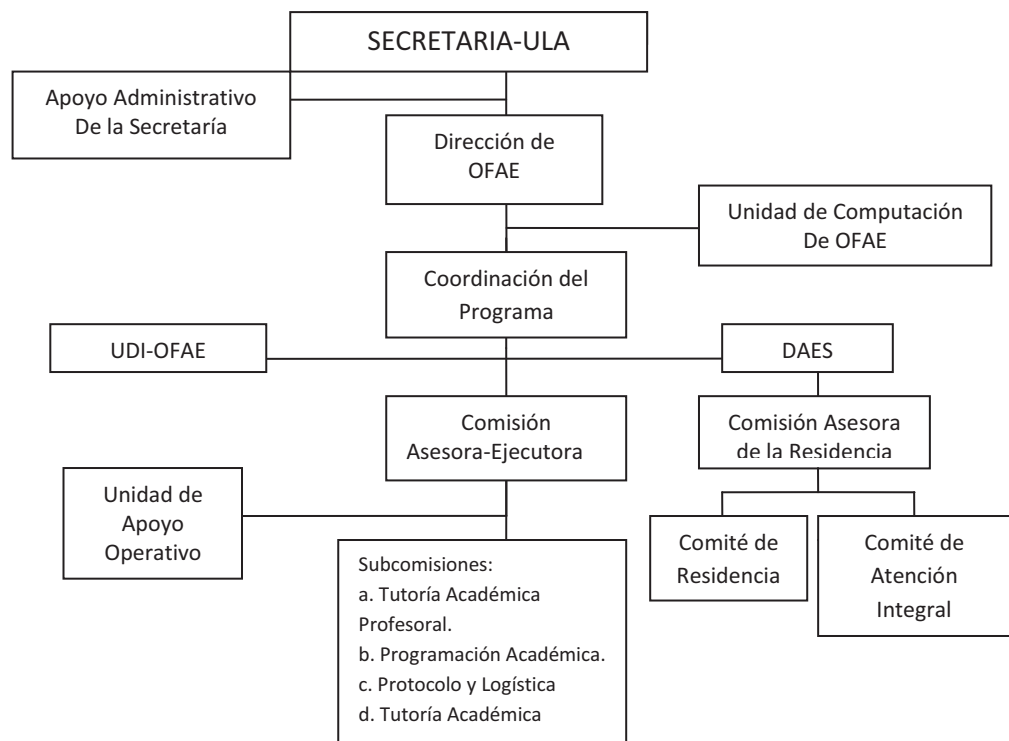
SECRETARIA-ULA

Apoyo Administrativo
De la Secretaría

Dirección de
OFAE

Unidad de Computación
De OFAE

Coordinación del
Programa

UDI-OFAE

DAES

Comisión
Asesora-Ejecutora

Comisión Asesora
de la Residencia

Unidad de
Apoyo
Operativo

Subcomisiones:
a. Tutoría Académica Profesoral.
b. Programación Académica.
c. Protocolo y Logística
d. Tutoría Académica

Comité de
Residencia

Comité de
Atención
Integral